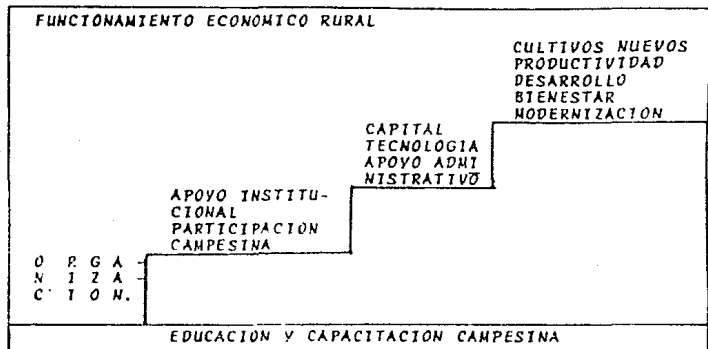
FUNCIONAMIENTO ECONOMICO RURAL

CULTIVOS NUEVOS
PRODUCTIVIDAD
DESARROLLO
BIENESTAR
MODERNIZACION

CAPITAL
TECNOLOGIA
APOYO ADMINISTRATIVO

APOYO INSTITUCIONAL
PARTICIPACION
CAMPESINA

ORGANIZACION.

EDUCACION Y CAPACITACION CAMPESINA